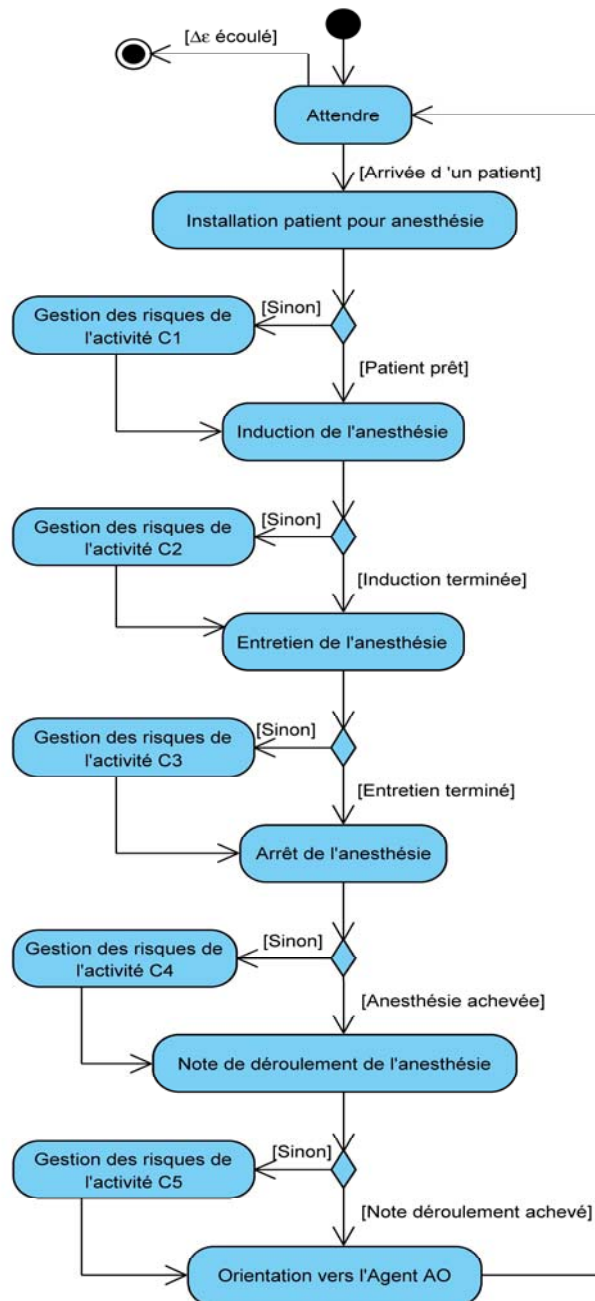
[$\Delta\varepsilon$ écoulé]

Attendre

[Arrivée d 'un patient]

Installation patient pour anesthésie

Gestion des risques de l'activité C1

[Sinon]

[Patient prêt]

Induction de l'anesthésie

Gestion des risques de l'activité C2

[Sinon]

[Induction terminée]

Entretien de l'anesthésie

Gestion des risques de l'activité C3

[Sinon]

[Entretien terminé]

Arrêt de l'anesthésie

Gestion des risques de l'activité C4

[Sinon]

[Anesthésie achevée]

Note de déroulement de l'anesthésie

Gestion des risques de l'activité C5

[Sinon]

[Note déroulement achevé]

Orientation vers l'Agent AO